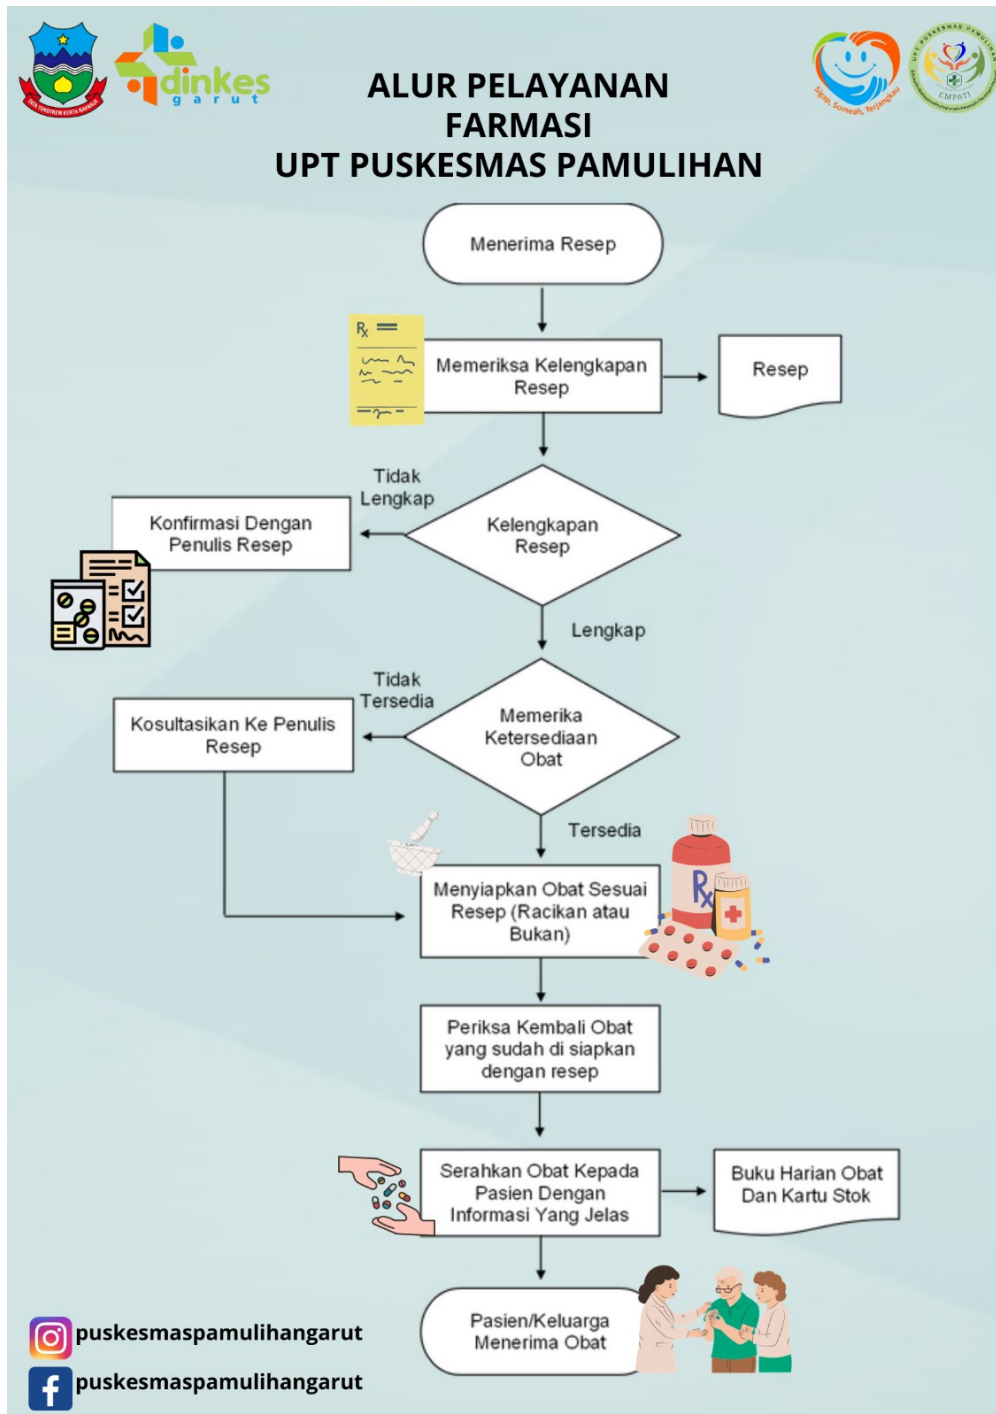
dinkes
g a r u t

ALUR PELAYANAN
FARMASI
UPT PUSKESMAS PAMULIHAN

EMPATI

Menerima Resep

Memeriksa Kelengkapan Resep

Resep

Tidak Lengkap

Konfirmasi Dengan Penulis Resep

Kelengkapan Resep

Lengkap

Tidak Tersedia

Kosultasikan Ke Penulis Resep

Memerika Ketersediaan Obat

Tersedia

Menyiapkan Obat Sesuai Resep (Racikan atau Bukan)

Periksa Kembali Obat yang sudah di siapkan dengan resep

Serahkan Obat Kepada Pasien Dengan Informasi Yang Jelas

Buku Harian Obat Dan Kartu Stok

Pasien/Keluarga Menerima Obat

puskesmaspamulihangarut
puskesmaspamulihangarut